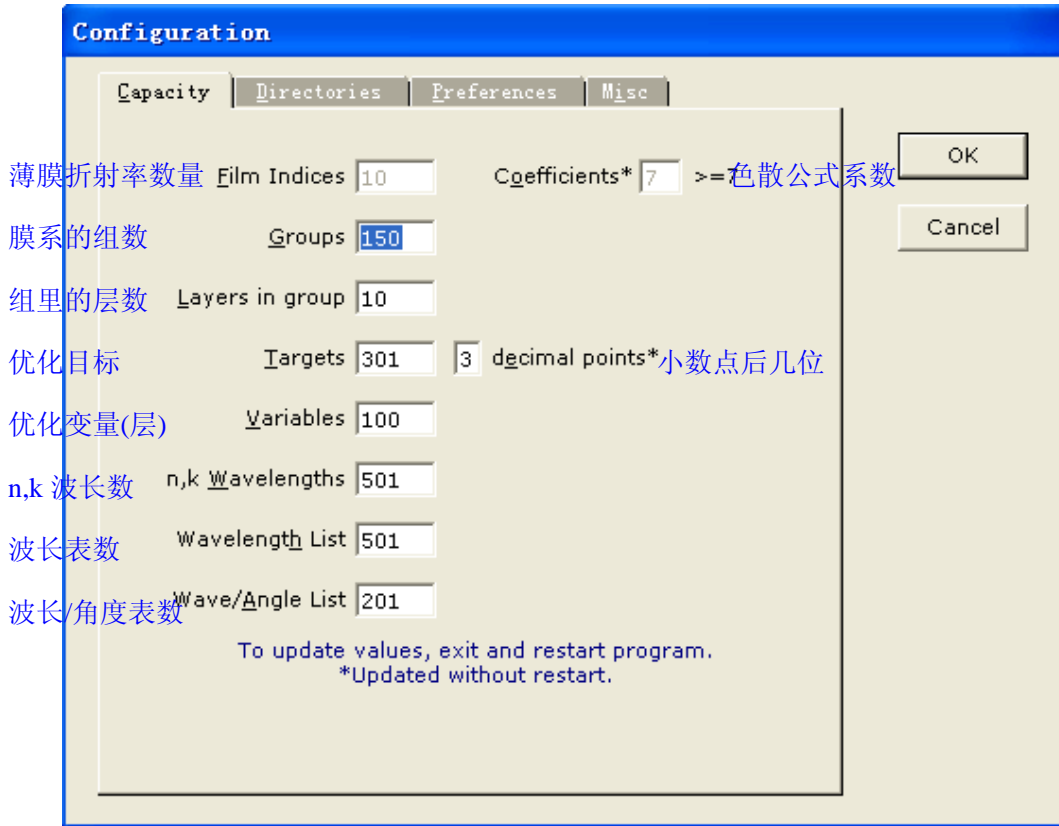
Configuration

Capacity | Directories | Preferences | Misc

薄膜折射率数量 Film Indices 10

Coefficients* 7 >=7 色散公式系数

OK

Cancel

膜系的组数 Groups 150

组里的层数 Layers in group 10

优化目标 Targets 301 3 decimal points* 小数点后几位

优化变量(层) Variables 100

n,k 波长数 n,k Wavelengths 501

波长表数 Wavelength List 501

波长/角度表数 Wave/Angle List 201

To update values, exit and restart program.
*Updated without restart.